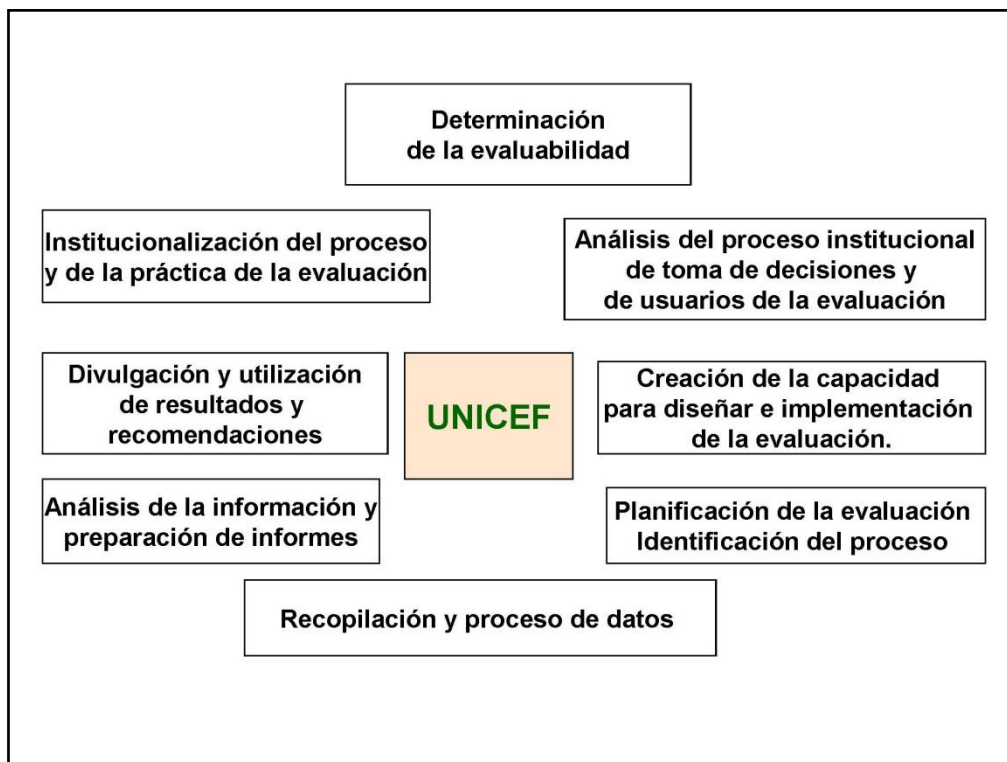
Determinación de la evaluabilidad

Institucionalización del proceso y de la práctica de la evaluación

Análisis del proceso institucional de toma de decisiones y de usuarios de la evaluación

Divulgación y utilización de resultados y recomendaciones

UNICEF

Creación de la capacidad para diseñar e implementación de la evaluación.

Análisis de la información y preparación de informes

Planificación de la evaluación Identificación del proceso

Recopilación y proceso de datos